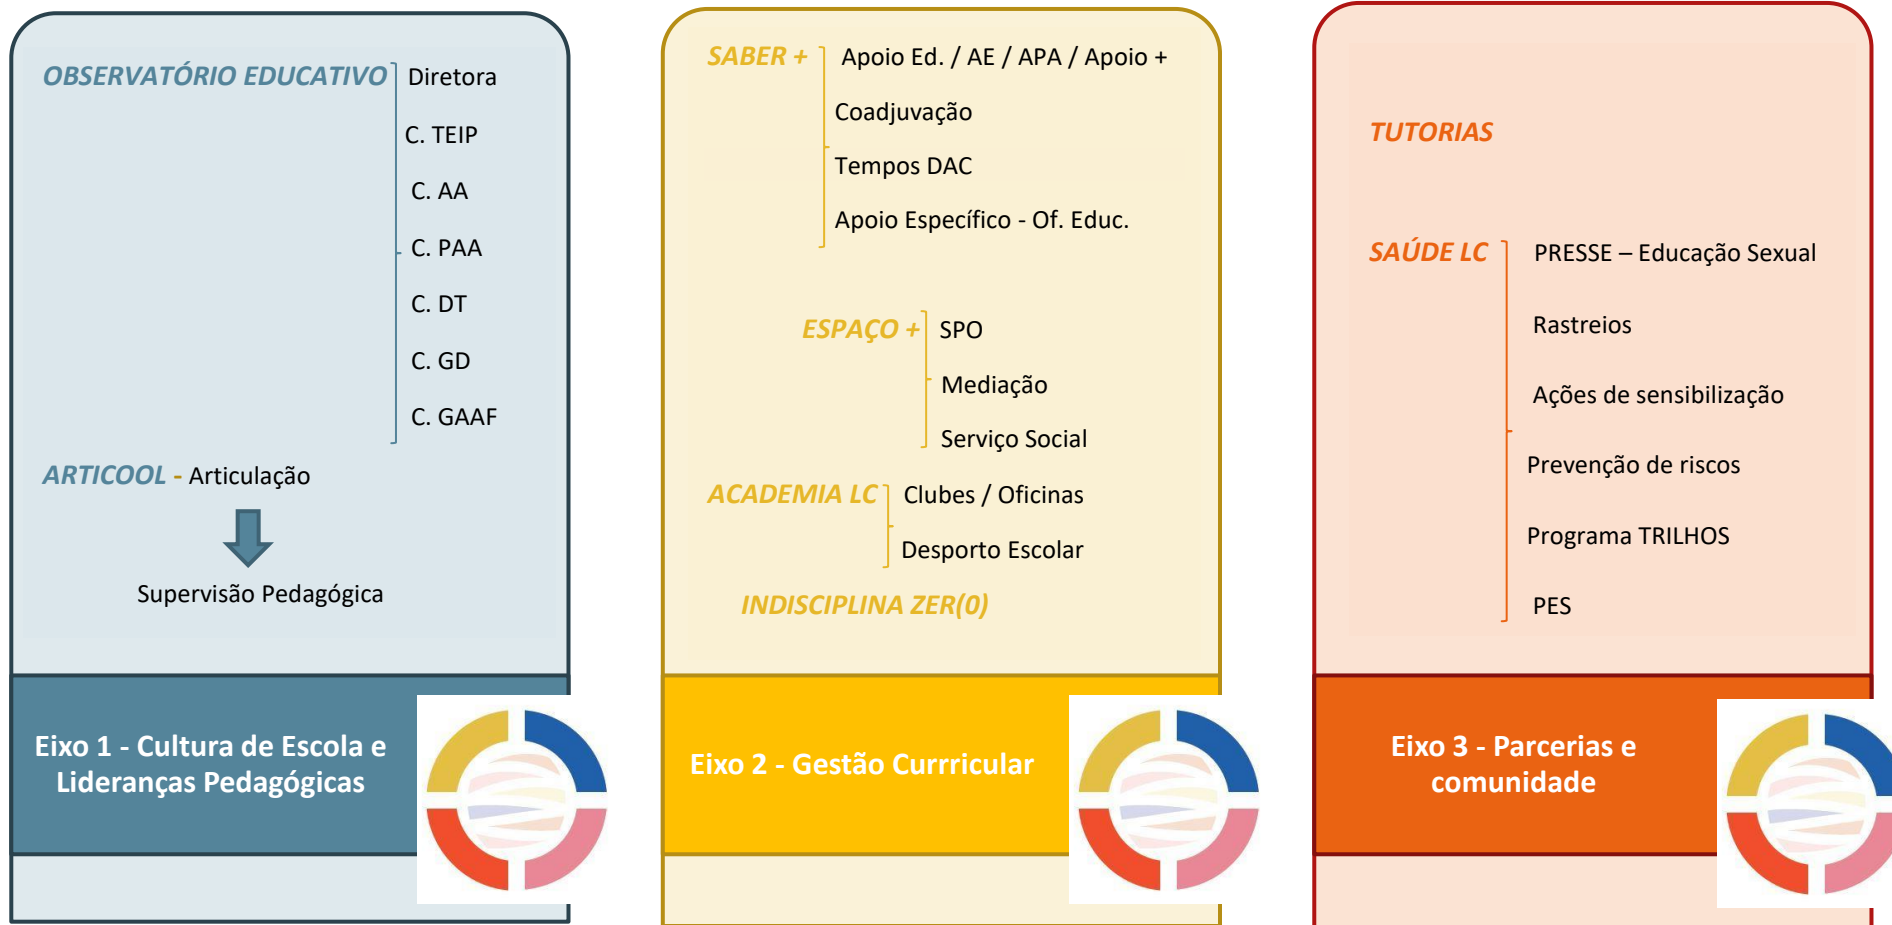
OBSERVATÓRIO EDUCATIVO
Diretora
C. TEIP
C. AA
C. PAA
C. DT
C. GD
C. GAAF

ARTICOOL - Articulação

Supervisão Pedagógica

Eixo 1 - Cultura de Escola e Lideranças Pedagógicas

SABER +
Apoio Ed. / AE / APA / Apoio +
Coadjuvação
Tempos DAC
Apoio Específico - Of. Educ.

ESPAÇO +
SPO
Mediação
Serviço Social

ACADEMIA LC
Clubes / Oficinas
Desporto Escolar

INDISCIPLINA ZER(0)

Eixo 2 - Gestão Currricular

TUTORIAS

SAÚDE LC
PRESSE – Educação Sexual
Rastreios
Ações de sensibilização
Prevenção de riscos
Programa TRILHOS
PES

Eixo 3 - Parcerias e comunidade